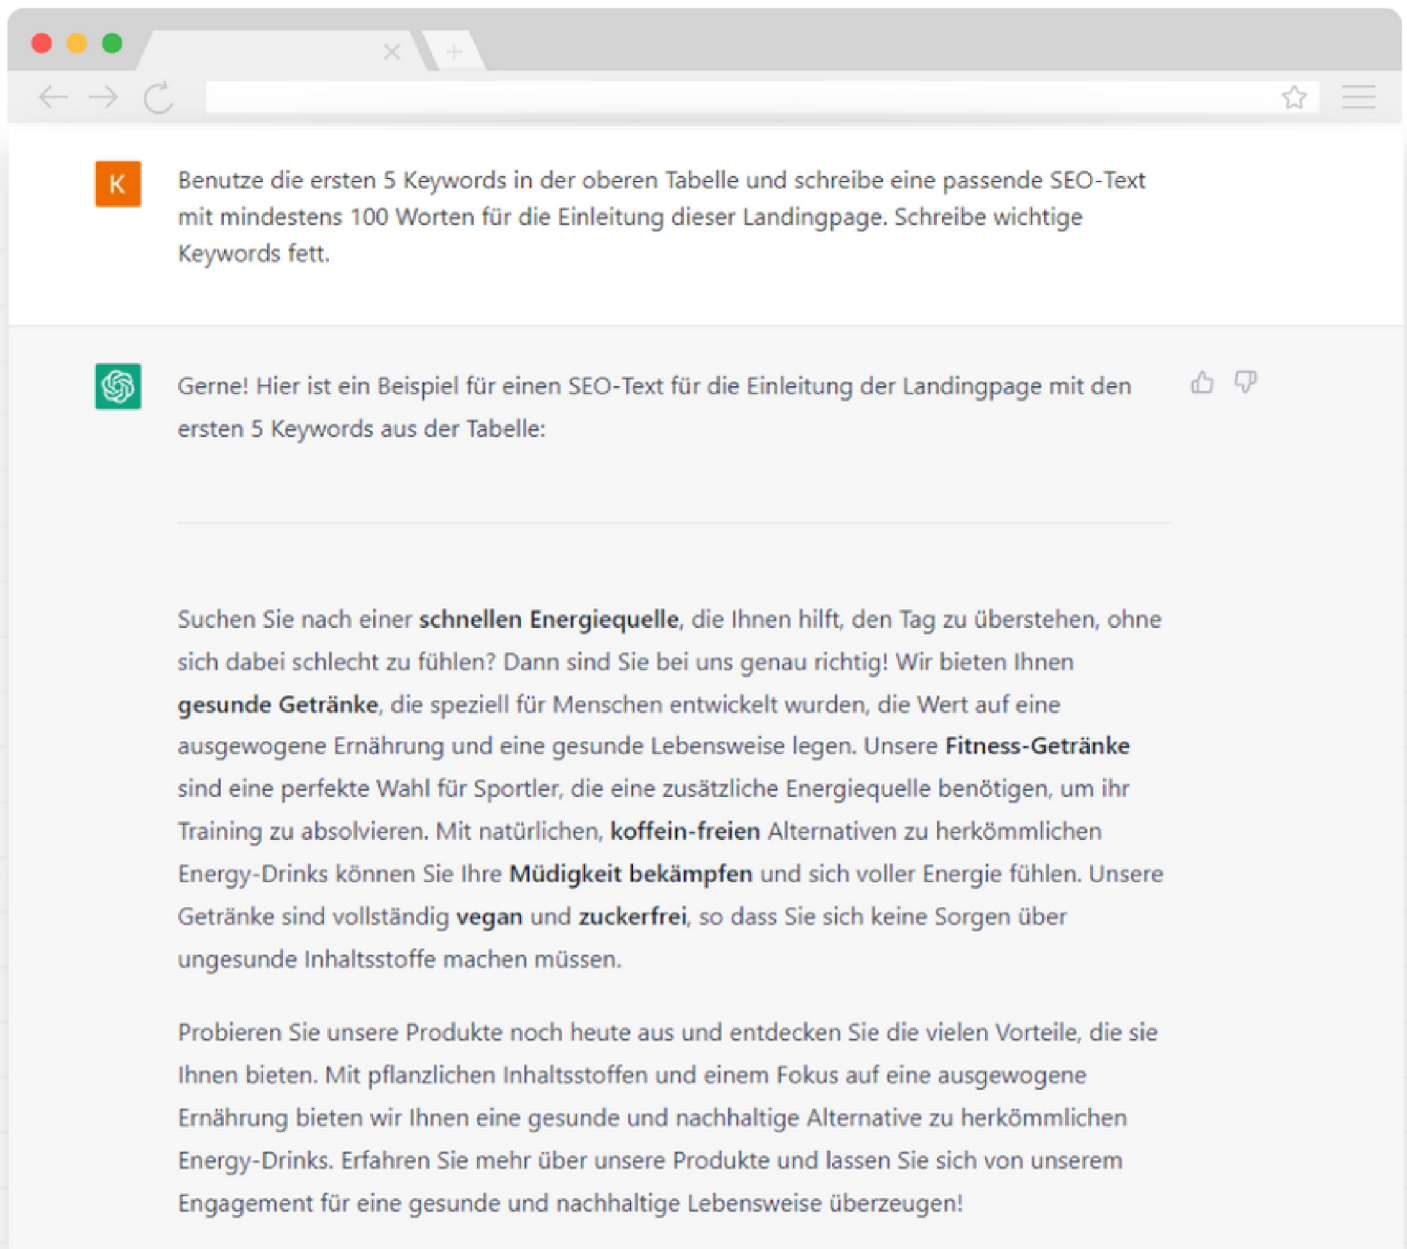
K

Benutze die ersten 5 Keywords in der oberen Tabelle und schreibe eine passende SEO-Text mit mindestens 100 Worten für die Einleitung dieser Landingpage. Schreibe wichtige Keywords fett.

Gerne! Hier ist ein Beispiel für einen SEO-Text für die Einleitung der Landingpage mit den ersten 5 Keywords aus der Tabelle:

Suchen Sie nach einer **schnellen Energiequelle**, die Ihnen hilft, den Tag zu überstehen, ohne sich dabei schlecht zu fühlen? Dann sind Sie bei uns genau richtig! Wir bieten Ihnen **gesunde Getränke**, die speziell für Menschen entwickelt wurden, die Wert auf eine ausgewogene Ernährung und eine gesunde Lebensweise legen. Unsere **Fitness-Getränke** sind eine perfekte Wahl für Sportler, die eine zusätzliche Energiequelle benötigen, um ihr Training zu absolvieren. Mit natürlichen, **koffein-freien** Alternativen zu herkömmlichen Energy-Drinks können Sie Ihre **Müdigkeit bekämpfen** und sich voller Energie fühlen. Unsere Getränke sind vollständig **vegan** und **zuckerfrei**, so dass Sie sich keine Sorgen über ungesunde Inhaltsstoffe machen müssen.

Probieren Sie unsere Produkte noch heute aus und entdecken Sie die vielen Vorteile, die sie Ihnen bieten. Mit pflanzlichen Inhaltsstoffen und einem Fokus auf eine ausgewogene Ernährung bieten wir Ihnen eine gesunde und nachhaltige Alternative zu herkömmlichen Energy-Drinks. Erfahren Sie mehr über unsere Produkte und lassen Sie sich von unserem Engagement für eine gesunde und nachhaltige Lebensweise überzeugen!